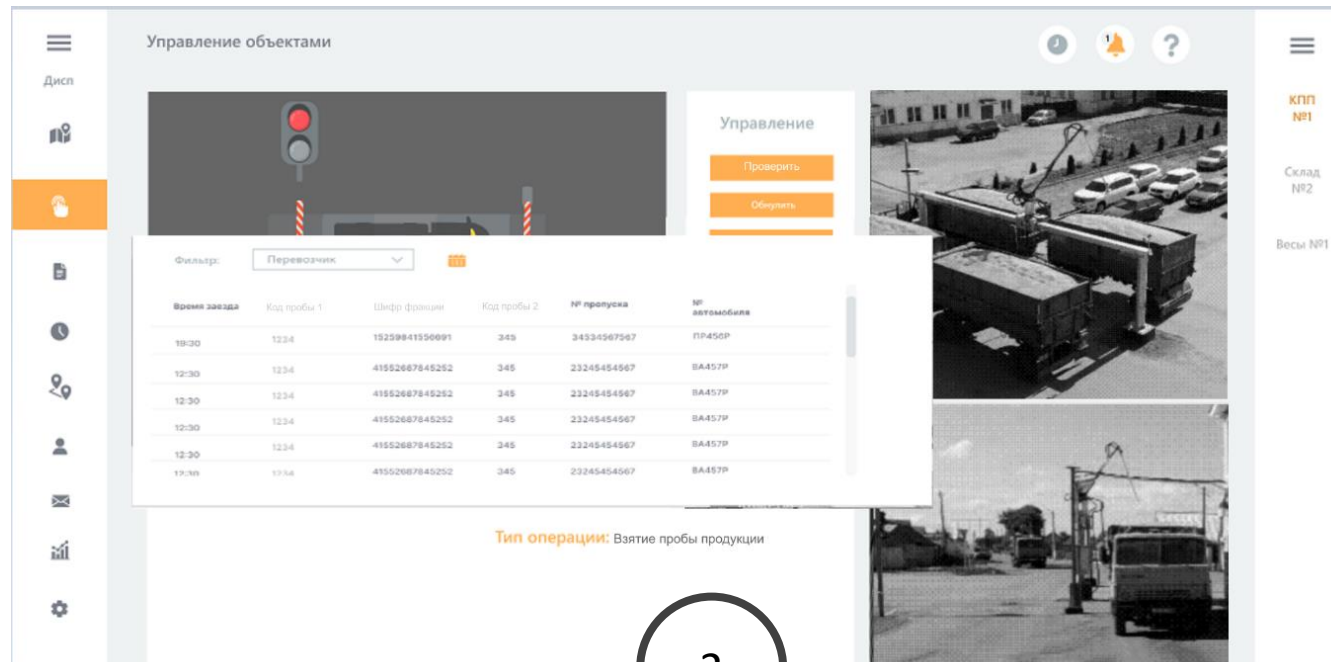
Дисп

Управление объектами

1

?

Управление

Проверить

Обнулить

Фильтр: Перевозчик

| Время заезда | Код пробы 1 | Шифр фракции | Код пробы 2 | № пропуска | № автомобиля |
|---|---|---|---|---|---|
| 19:30 | 1234 | 15259841550891 | 345 | 34534567567 | ПР456Р |
| 12:30 | 1234 | 41552687845252 | 345 | 23245454567 | ВА457Р |
| 12:30 | 1234 | 41552687845252 | 345 | 23245454567 | ВА457Р |
| 12:30 | 1234 | 41552687845252 | 345 | 23245454567 | ВА457Р |
| 12:30 | 1234 | 41552687845252 | 345 | 23245454567 | ВА457Р |
| 12:30 | 1234 | 41552687845252 | 345 | 23245454567 | ВА457Р |

Тип операции: Взятие пробы продукции

2

КПП №1

Склад №2

Весы №1